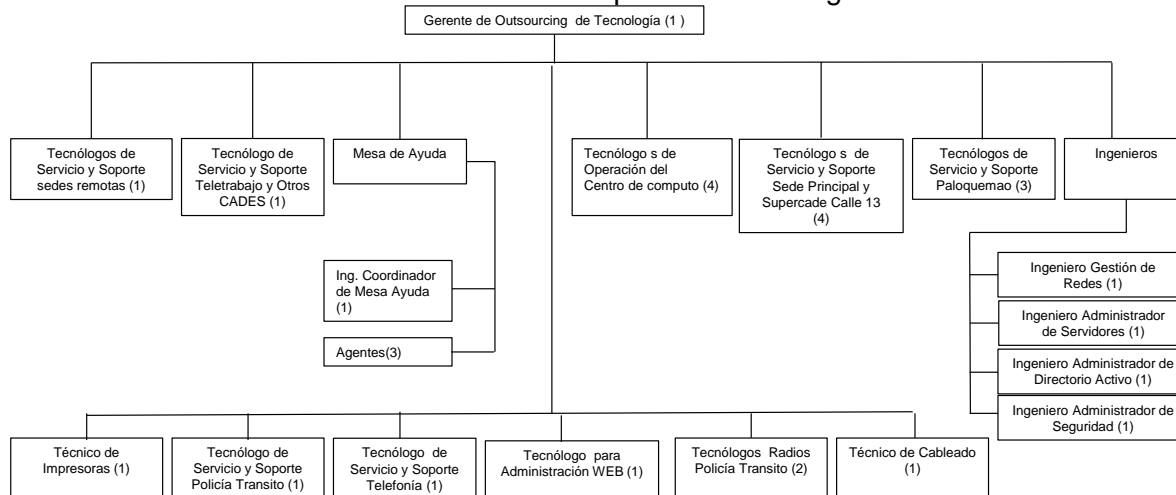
Gerente de Outsourcing de Tecnología (1 )

Tecnólogos de Servicio y Soporte sedes remotas (1)

Tecnólogo de Servicio y Soporte Teletrabajo y Otros CADES (1)

Mesa de Ayuda

Ing. Coordinador de Mesa Ayuda (1)

Agentes(3)

Tecnólogo s de Operación del Centro de computo (4)

Tecnólogo s de Servicio y Soporte Sede Principal y Supercade Calle 13 (4)

Tecnólogos de Servicio y Soporte Paloquemao (3)

Ingenieros

Ingeniero Gestión de Redes (1)

Ingeniero Administrador de Servidores (1)

Ingeniero Administrador de Directorio Activo (1)

Ingeniero Administrador de Seguridad (1)

Técnico de Impresoras (1)

Tecnólogo de Servicio y Soporte Policía Transito (1)

Tecnólogo de Servicio y Soporte Telefonía (1)

Tecnólogo para Administración WEB (1)

Tecnólogos Radios Policía Transito (2)

Técnico de Cableado (1)